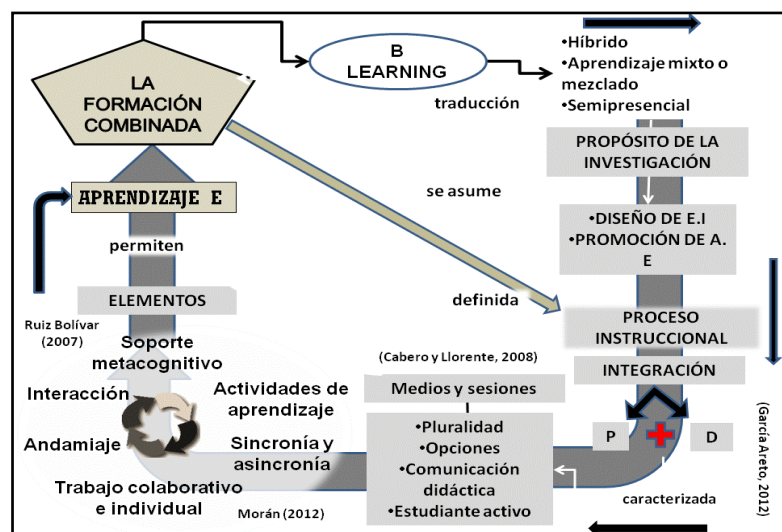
LA FORMACIÓN COMBINADA

B LEARNING

traducción

•Híbrido
•Aprendizaje mixto o mezclado
•Semipresencial

PROPÓSITO DE LA INVESTIGACIÓN

se asume

APRENDIZAJE E

permiten

•DISEÑO DE E.I
•PROMOCIÓN DE A. E

ELEMENTOS

definida

PROCESO INSTRUCCIONAL

Ruiz Bolívar (2007)

Soporte metacognitivo

(Cabero y Llorente, 2008)

INTEGRACIÓN

Interacción

Actividades de aprendizaje

Medios y sesiones

Andamiaje

Sincronía y asincronía

•Pluralidad
•Opciones
•Comunicación didáctica
•Estudiante activo

P

D

(García Areto, 2012)

Trabajo colaborativo e individual

Morán (2012)

caracterizada